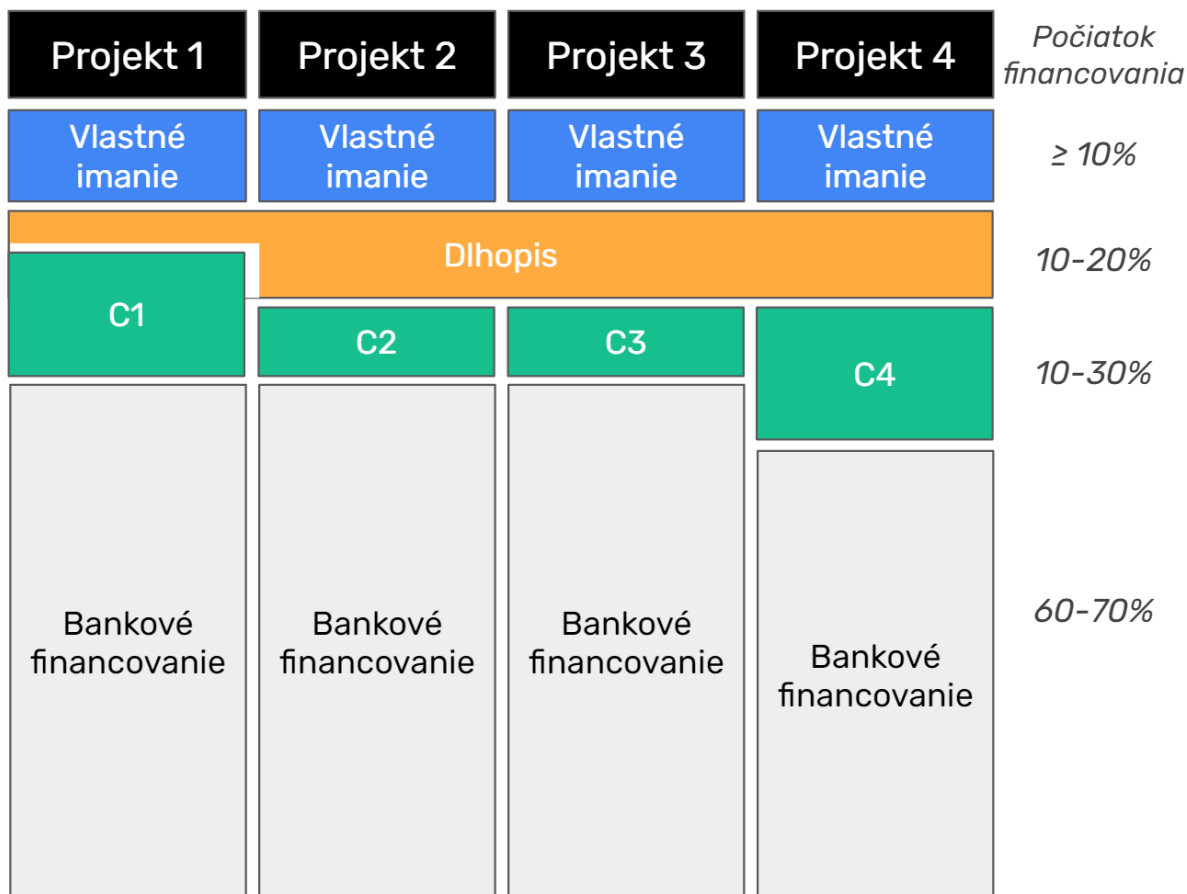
Projekt 1

Projekt 2

Projekt 3

Projekt 4

Počiatok financovania

Vlastné imanie

Vlastné imanie

Vlastné imanie

Vlastné imanie

$\geq 10\%$

Dlhopis

10-20%

C1

C2

C3

C4

10-30%

Bankové financovanie

Bankové financovanie

Bankové financovanie

Bankové financovanie

60-70%